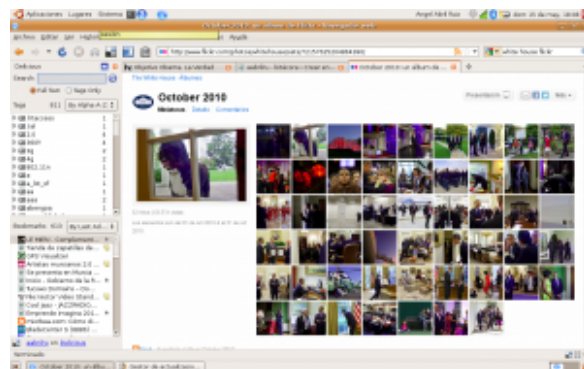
Aplicaciones Lugares Sistema

Archivo Editar Ver Historial Marcadores Herramientas Ayuda

http://www.flickr.com/photos/whitehouse/sets/

white house flickr

Delicious

Search:

Full text Tags only

Tags 611 By Alpha A-Z

Bookmarks 459 By Last Ad...

Objetivo Obama: caravana

October 2010 un álbum de...

The White House · Albums

October 2010

Slideshow Details Comments

October 2010 photos

Terminado

admin en Delicious

October 2010: un álbum...

Gestor de actualizaciones